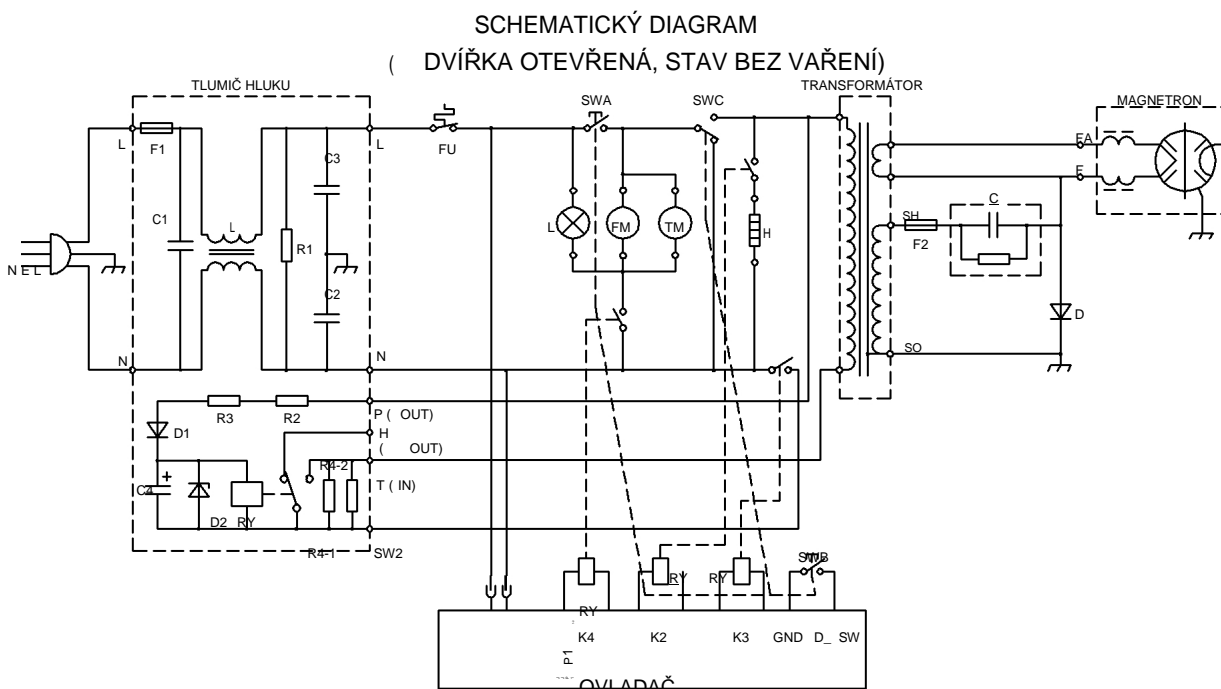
SCHEMATICKÝ DIAGRAM
( DVÍŘKA OTEVŘENÁ, STAV BEZ VAŘENÍ)

TLUMIČ HLUKU
L
F1
C1
L
R1
C3
C2
L
N
N
N E L
FU
SWA
SWC
L
FM
TM
H
TRANSFORMÁTOR
MAGNETRON
FA
F
SH
F2
C
D
SO
D1
R3
R2
P ( OUT)
H
( OUT)
T ( IN)
R4-2
C4
D2
RY
R4-1
SW2
RY
RY
RY
SWB
P1
K4
K2
K3
GND
D_ SW
OVLADAČ